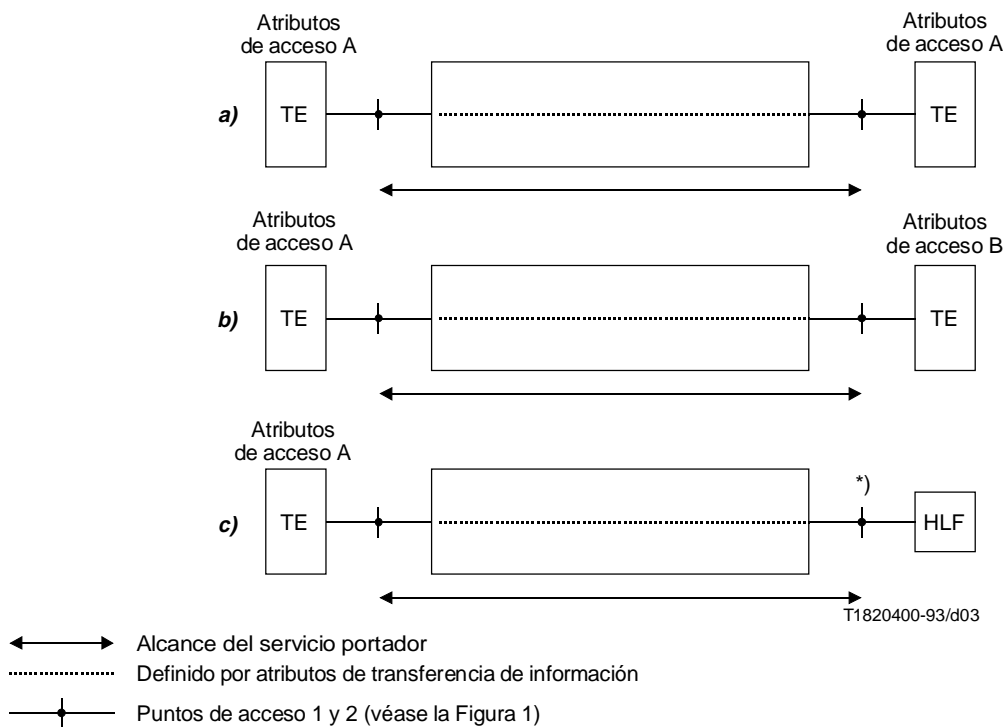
Atributos de acceso A

Atributos de acceso A

a) TE

TE

Atributos de acceso A

Atributos de acceso B

b) TE

TE

Atributos de acceso A

*)

c) TE

HLF

T1820400-93/d03

Alcance del servicio portador

Definido por atributos de transferencia de información

Puntos de acceso 1 y 2 (véase la Figura 1)